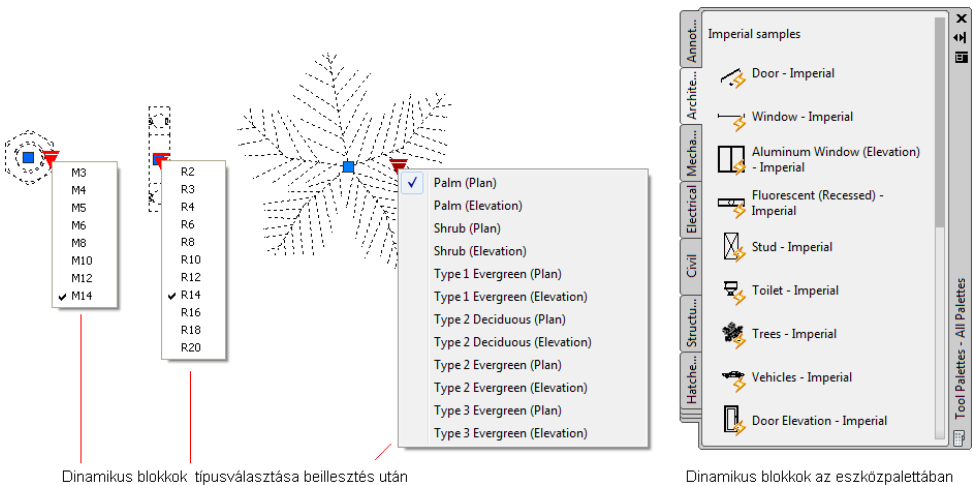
M3
M4
M5
M6
M8
M10
M12
✔ M14

R2
R3
R4
R6
R8
R10
R12
✔ R14
R16
R18
R20

✓ Palm (Plan)
Palm (Elevation)
Shrub (Plan)
Shrub (Elevation)
Type 1 Evergreen (Plan)
Type 1 Evergreen (Elevation)
Type 2 Deciduous (Plan)
Type 2 Deciduous (Elevation)
Type 2 Evergreen (Plan)
Type 2 Evergreen (Elevation)
Type 3 Evergreen (Plan)
Type 3 Evergreen (Elevation)

Dinamikus blokkok típusválasztása beillesztés után

Annot...
Archite...
Mecha...
Electrical
Civil
Structu...
Hatche...

Imperial samples
Door - Imperial
Window - Imperial
Aluminum Window (Elevation) - Imperial
Fluorescent (Recessed) - Imperial
Stud - Imperial
Toilet - Imperial
Trees - Imperial
Vehicles - Imperial
Door Elevation - Imperial

Tool Palettes - All Palettes

Dinamikus blokkok az eszközpalettában